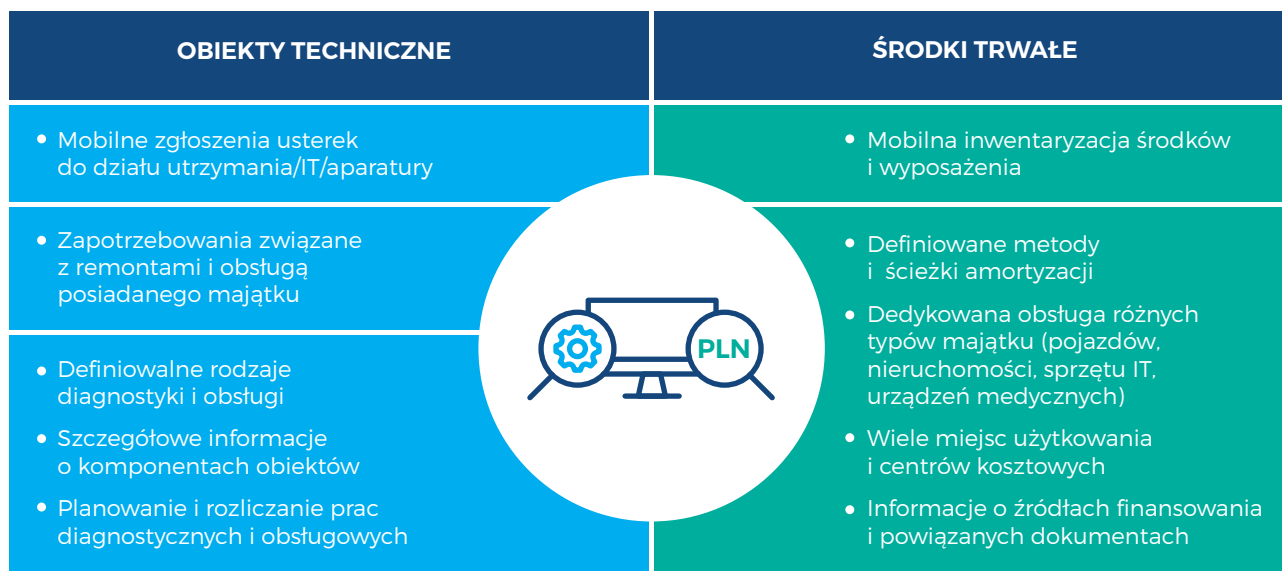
OBIEKTY TECHNICZNE

ŚRODKI TRWAŁE

• Mobilne zgłoszenia usterek do działu utrzymania/IT/aparatury

• Zapotrzebowania związane z remontami i obsługą posiadanego majątku

• Definiowalne rodzaje diagnostyki i obsługi

• Szczegółowe informacje o komponentach obiektów

• Planowanie i rozliczanie prac diagnostycznych i obsługowych

PLN

• Mobilna inwentaryzacja środków i wyposażenia

• Definiowane metody i ścieżki amortyzacji

• Dedykowana obsługa różnych typów majątku (pojazdów, nieruchomości, sprzętu IT, urządzeń medycznych)

• Wiele miejsc użytkowania i centrów kosztowych

• Informacje o źródłach finansowania i powiązanych dokumentach